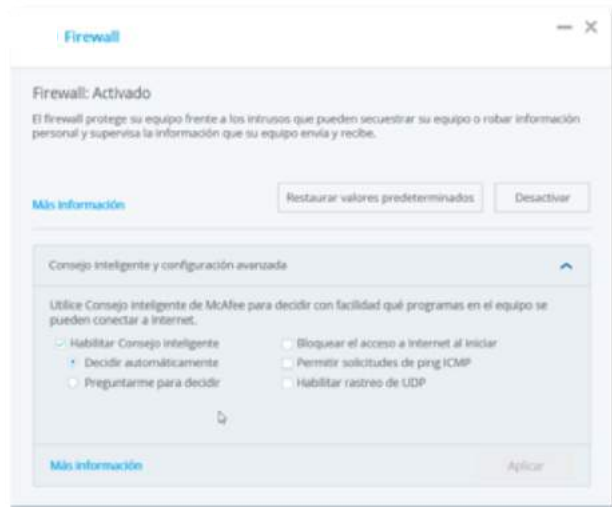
Firewall

— ×

Firewall: Activado

El firewall protege su equipo frente a los intrusos que pueden secuestrar su equipo o robar información personal y supervisa la información que su equipo envía y recibe.

Más información

Restaurar valores predeterminados

Desactivar

Consejo inteligente y configuración avanzada

Utilice Consejo inteligente de McAfee para decidir con facilidad qué programas en el equipo se pueden conectar a Internet.

Habilitar Consejo inteligente

Decidir automáticamente

Preguntarme para decidir

Bloquear el acceso a Internet al iniciar

Permitir solicitudes de ping ICMP

Habilitar rastreo de UDP

Más información

Aplicar